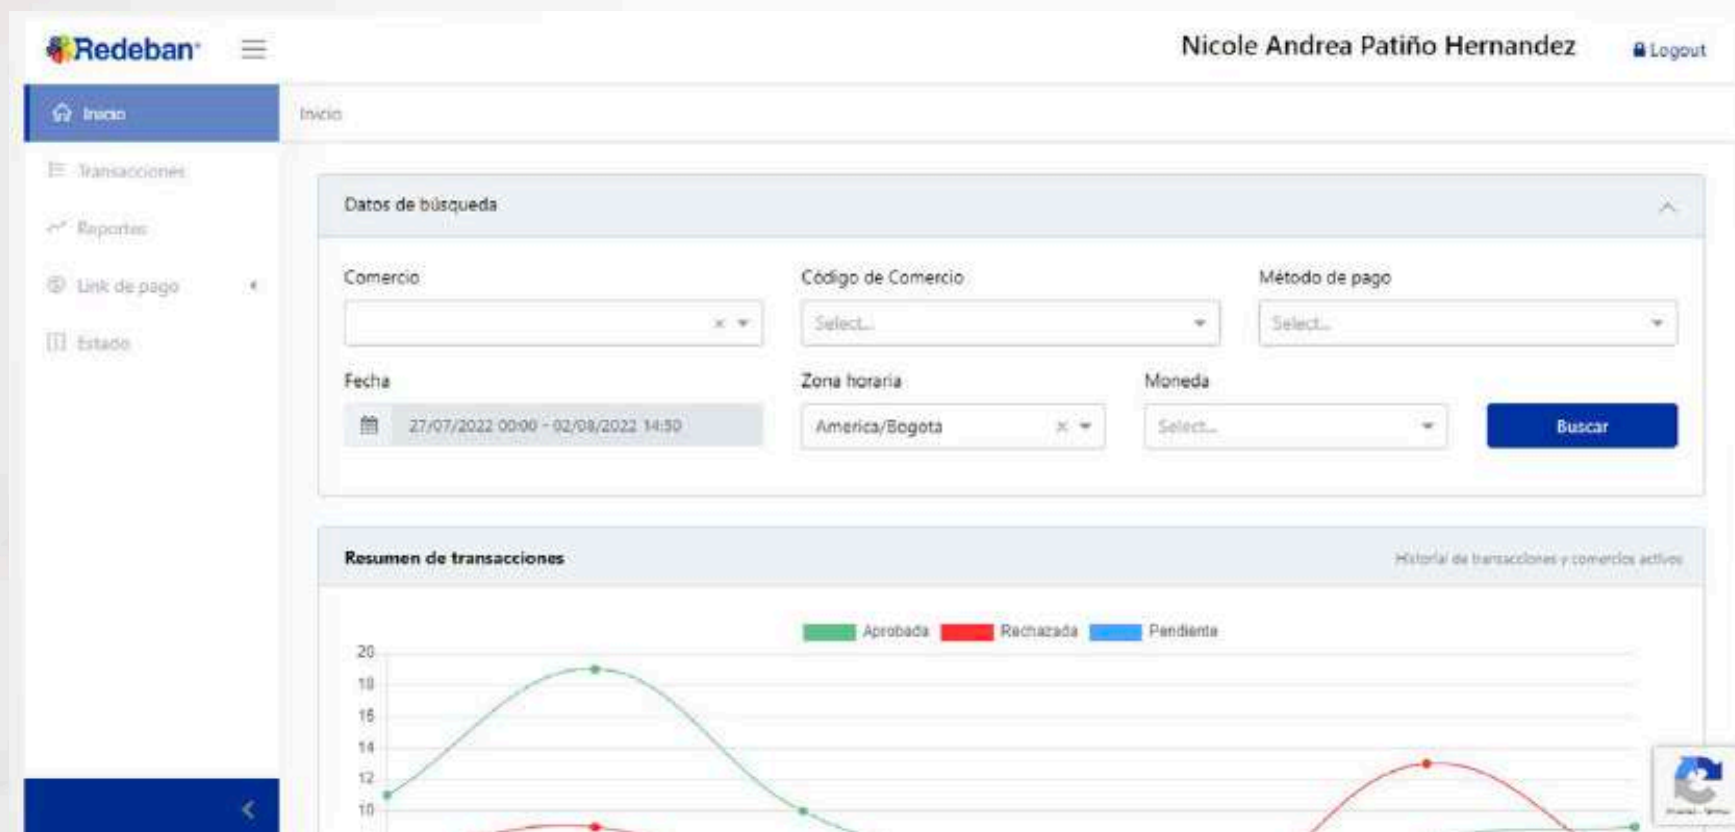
Redeban

Nicole Andrea Patiño Hernandez

Logout

Inicio

Transacciones

Reportes

Link de pago

Estado

Inicio

Datos de búsqueda

Comercio

Código de Comercio

Select...

Método de pago

Select...

Fecha

27/07/2022 00:00 - 02/08/2022 14:50

Zona horaria

America/Bogota

Moneda

Select...

Buscar

Resumen de transacciones

Historial de transacciones y comercios activos

Aprobada

Rechazada

Pendiente

20
18
16
14
12
10